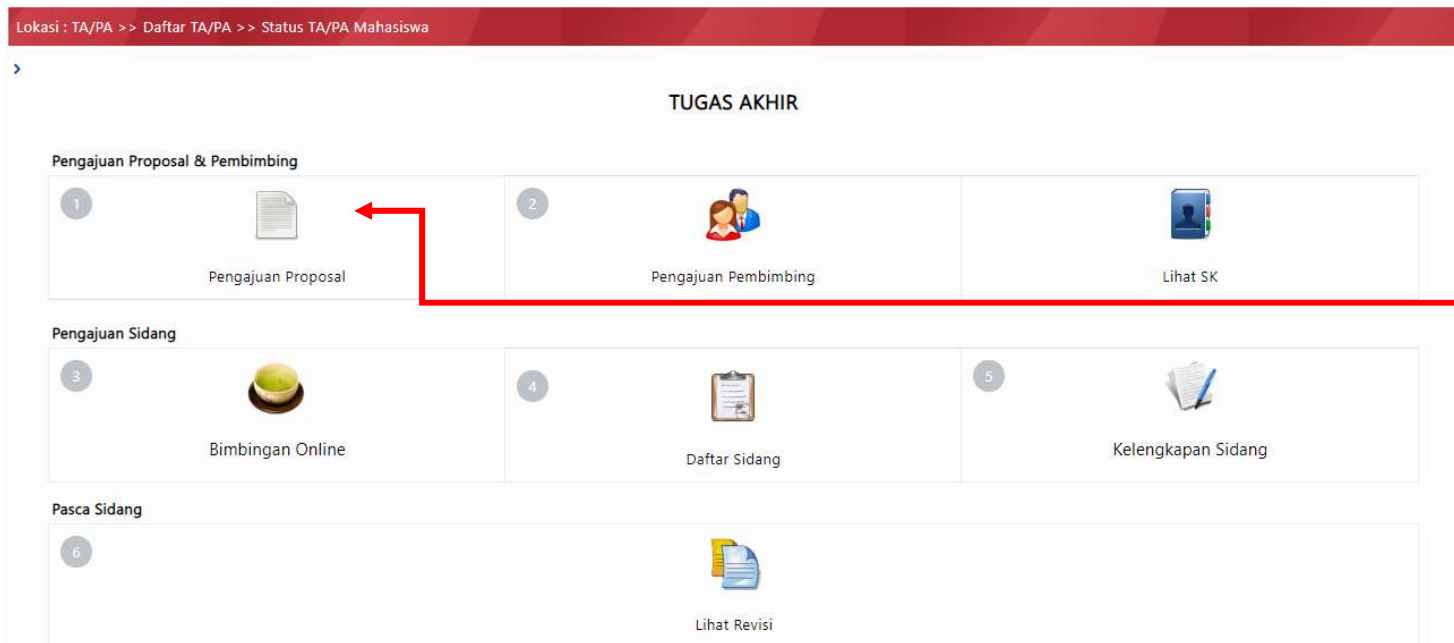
Lokasi : TA/PA >> Daftar TA/PA >> Status TA/PA Mahasiswa

›

TUGAS AKHIR

Pengajuan Proposal & Pembimbing

1
Pengajuan Proposal

2
Pengajuan Pembimbing

Lihat SK

Pengajuan Sidang

3
Bimbingan Online

4
Daftar Sidang

5
Kelengkapan Sidang

Pasca Sidang

6
Lihat Revisi